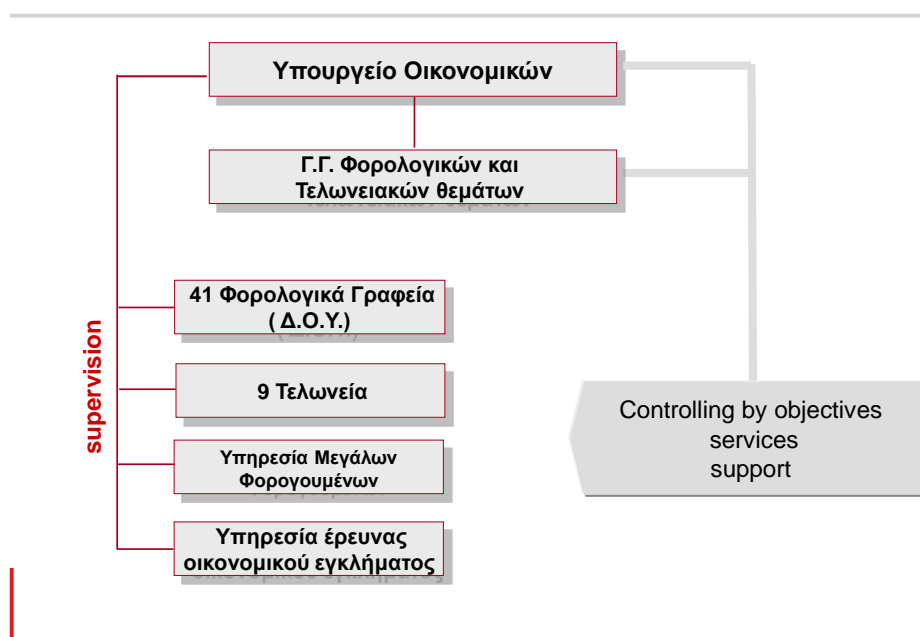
Υπουργείο Οικονομικών

Γ.Γ. Φορολογικών και Τελωνειακών θεμάτων

supervision

41 Φορολογικά Γραφεία ( Δ.Ο.Υ.)

9 Τελωνεία

Υπηρεσία Μεγάλων Φορογουμένων

Υπηρεσία έρευνας οικονομικού εγκλήματος

Controlling by objectives
services
support